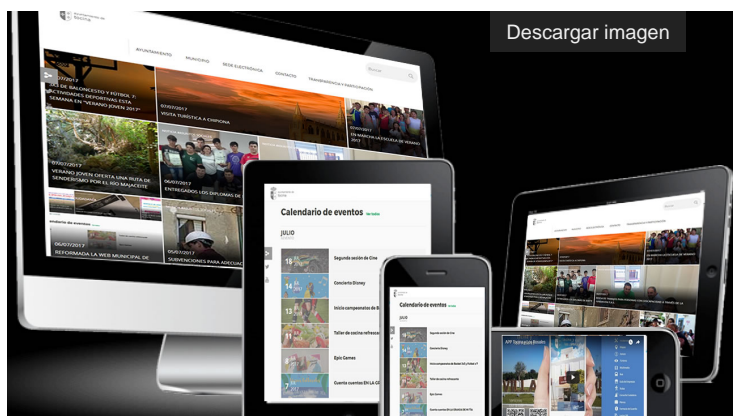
Descargar imagen

AYUNTAMIENTO
MUNICIPIO
SEDE ELECTRÓNICA
CONTACTO
TRANSPARENCIA Y PARTICIPACIÓN

07/07/2017
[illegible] DE BALONCESTO Y FÚTBOL 7: ACTIVIDADES DEPORTIVAS ESTA SEMANA EN "VERANO JOVEN 2017"

07/07/2017
VISITA TURÍSTICA A CHIPIONA

07/07/2017
EN MARCHA LA ESCUELA DE VERANO 2017

07/07/2017
VERANO JOVEN OFERTA UNA RUTA DE SENDERISMO POR EL RÍO MAJACEITE

06/07/2017
ENTREGADOS LOS DIPLOMAS DE

06/07/2017
REFORMADA LA WEB MUNICIPAL DE

05/07/2017
SUBVENCIONES PARA ADECUAC

Calendario de eventos
JULIO
18 Segunda sesión de Cine
14 Concierto Disney
Inicio campeonatos de B
Taller de cocina refresca
Epic Games
Cuenta cuentos EN LA CE

Calendario de eventos
JULIO
Segunda sesión de Cine
Concierto Disney
Inicio campeonatos de Fútbol 7 y Fútbol 11
Taller de cocina refrescante
Epic Games
Cuenta cuentos EN LA BIBLIOTECA

APP Turismo